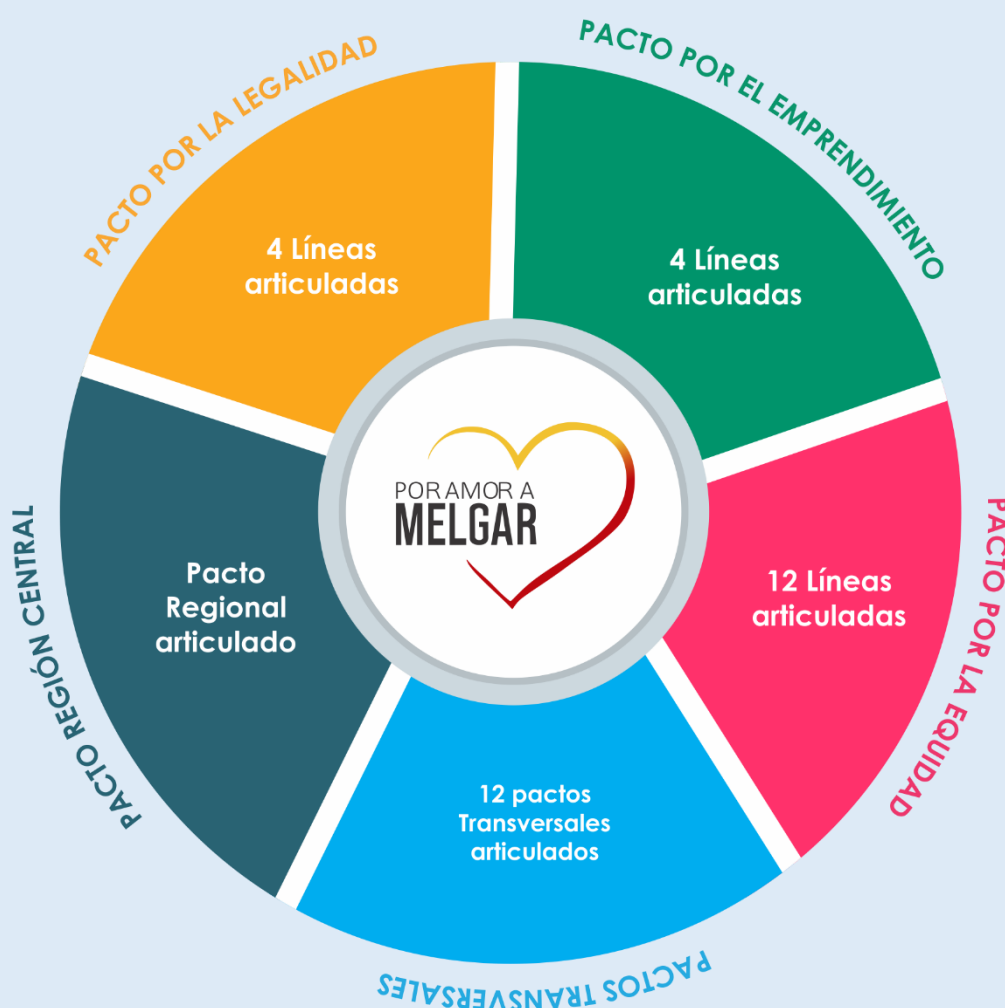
PACTO POR LA LEGALIDAD

4 Líneas articuladas

PACTO POR EL EMPRENDIMIENTO

4 Líneas articuladas

PACTO POR LA EQUIDAD

12 Líneas articuladas

PACTOS TRANSVERSALES

12 pactos Transversales articulados

PACTO REGIÓN CENTRAL

Pacto Regional articulado

POR AMOR A MELGAR